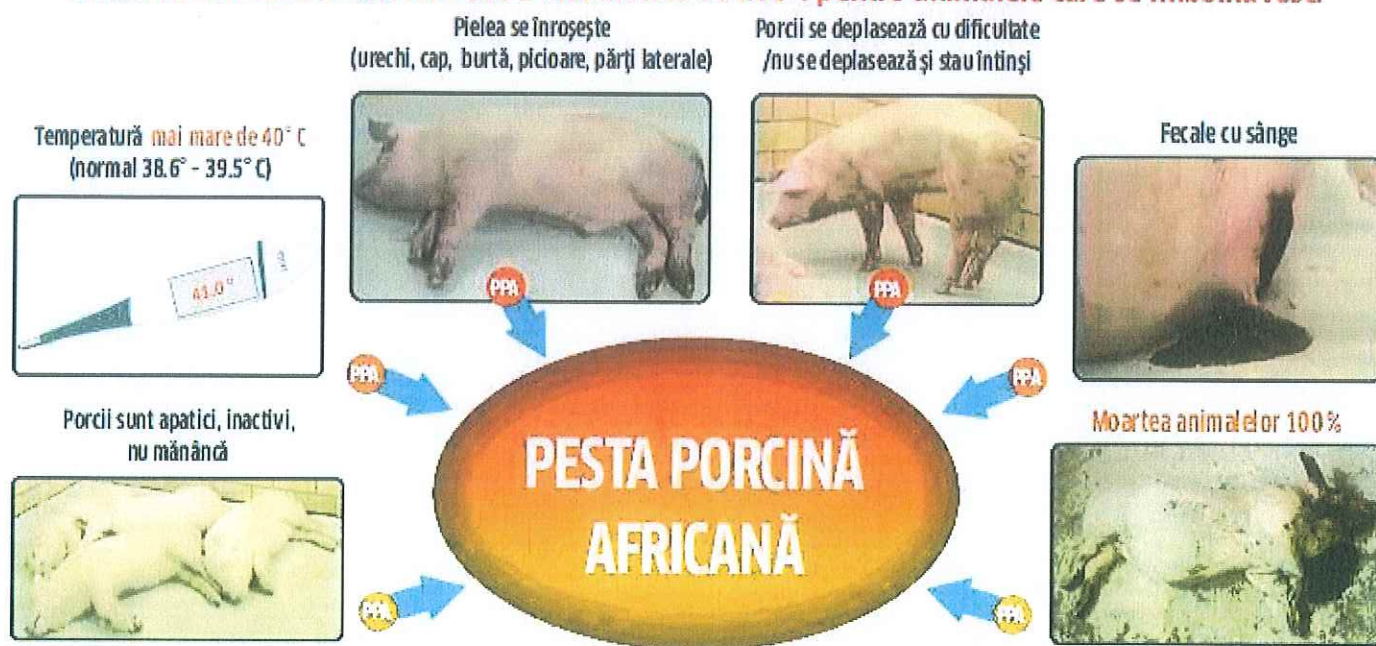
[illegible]

Pielea se înroșește
(urechi, cap, burtă, picioare, părți laterale)

Porcii se deplasează cu dificultate /nu se deplasează și stau întinși

Temperatură mai mare de 40° C
(normal 38.6° - 39.5° C)

41.0°

Fecale cu sânge

PPA

PPA

PPA

PPA

Porcii sunt apatici, inactivi, nu mănâncă

PESTA PORCINĂ AFRICANĂ

Moartea animalelor 100%

PPA

PPA